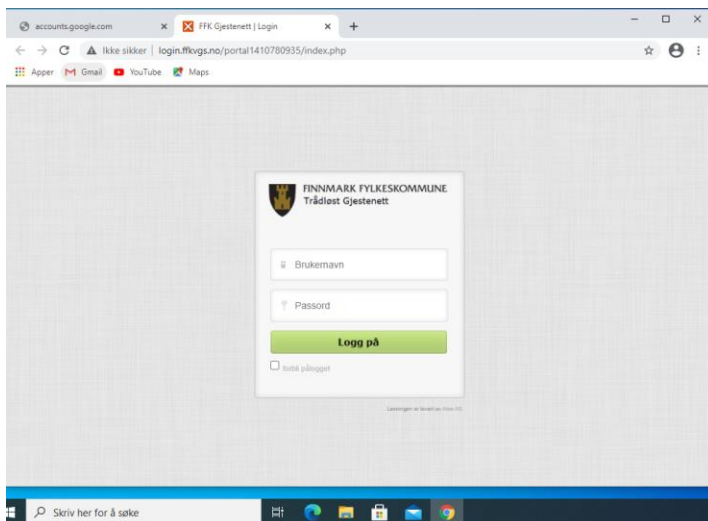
accounts.google.com
FFK Gjestenett | Login
Ikke sikker | login.ffkvgs.no/portal1410780935/index.php
Apper Gmail YouTube Maps

FINNMARK FYLKESKOMMUNE
Trådløst Gjestenett

Brukernavn
Passord
Logg på
forbli pålogget

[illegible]

Skriv her for å søke